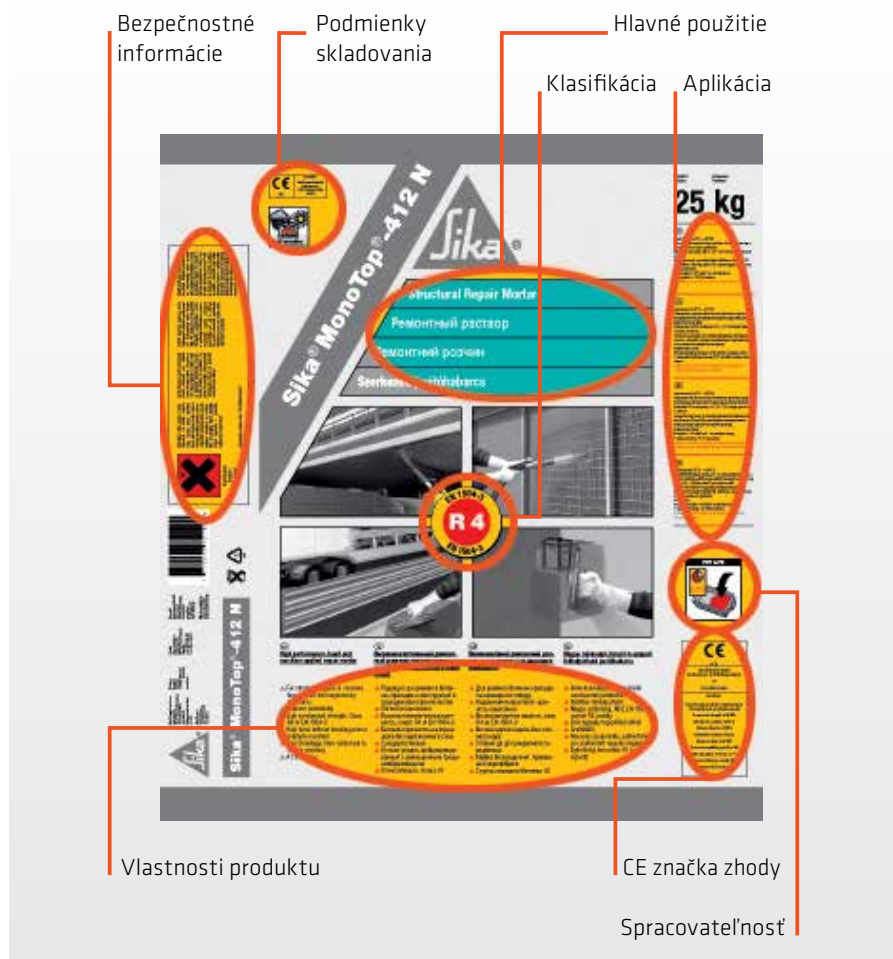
Bezpečnostné informácie

Podmienky skladovania

Hlavné použitie

Klasifikácia

Aplikácia

25 kg

Sika

Sika® MonoTop®-412 N

Structural Repair Mortar

Ремонтный раствор

Ремонтний розчин

Szerkezeti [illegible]habarcs

R 4

EN 1504-3

EN 1504-3

CE

Sika® MonoTop®-412 N

Vlastnosti produktu

CE značka zhody

Spracovateľnosť